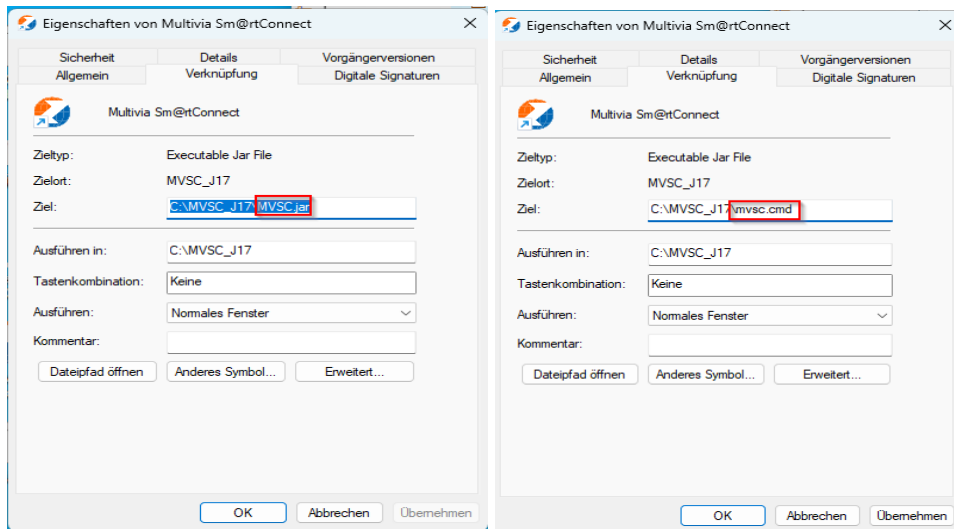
Eigenschaften von Multivia Sm@rtConnect

Sicherheit | Details | Vorgängerversionen
Allgemein | Verknüpfung | Digitale Signaturen

Multivia Sm@rtConnect

Zieltyp: Executable Jar File
Zielort: MVSC_J17
Ziel: C:\MVSC_J17\MVSC.jar

Ausführen in: C:\MVSC_J17
Tastenkombination: Keine
Ausführen: Normales Fenster
Kommentar:

Dateipfad öffnen | Anderes Symbol... | Erweitert...

OK | Abbrechen | Übernehmen

Eigenschaften von Multivia Sm@rtConnect

Sicherheit | Details | Vorgängerversionen
Allgemein | Verknüpfung | Digitale Signaturen

Multivia Sm@rtConnect

Zieltyp: Executable Jar File
Zielort: MVSC_J17
Ziel: C:\MVSC_J17\mvsc.cmd

Ausführen in: C:\MVSC_J17
Tastenkombination: Keine
Ausführen: Normales Fenster
Kommentar:

Dateipfad öffnen | Anderes Symbol... | Erweitert...

OK | Abbrechen | Übernehmen